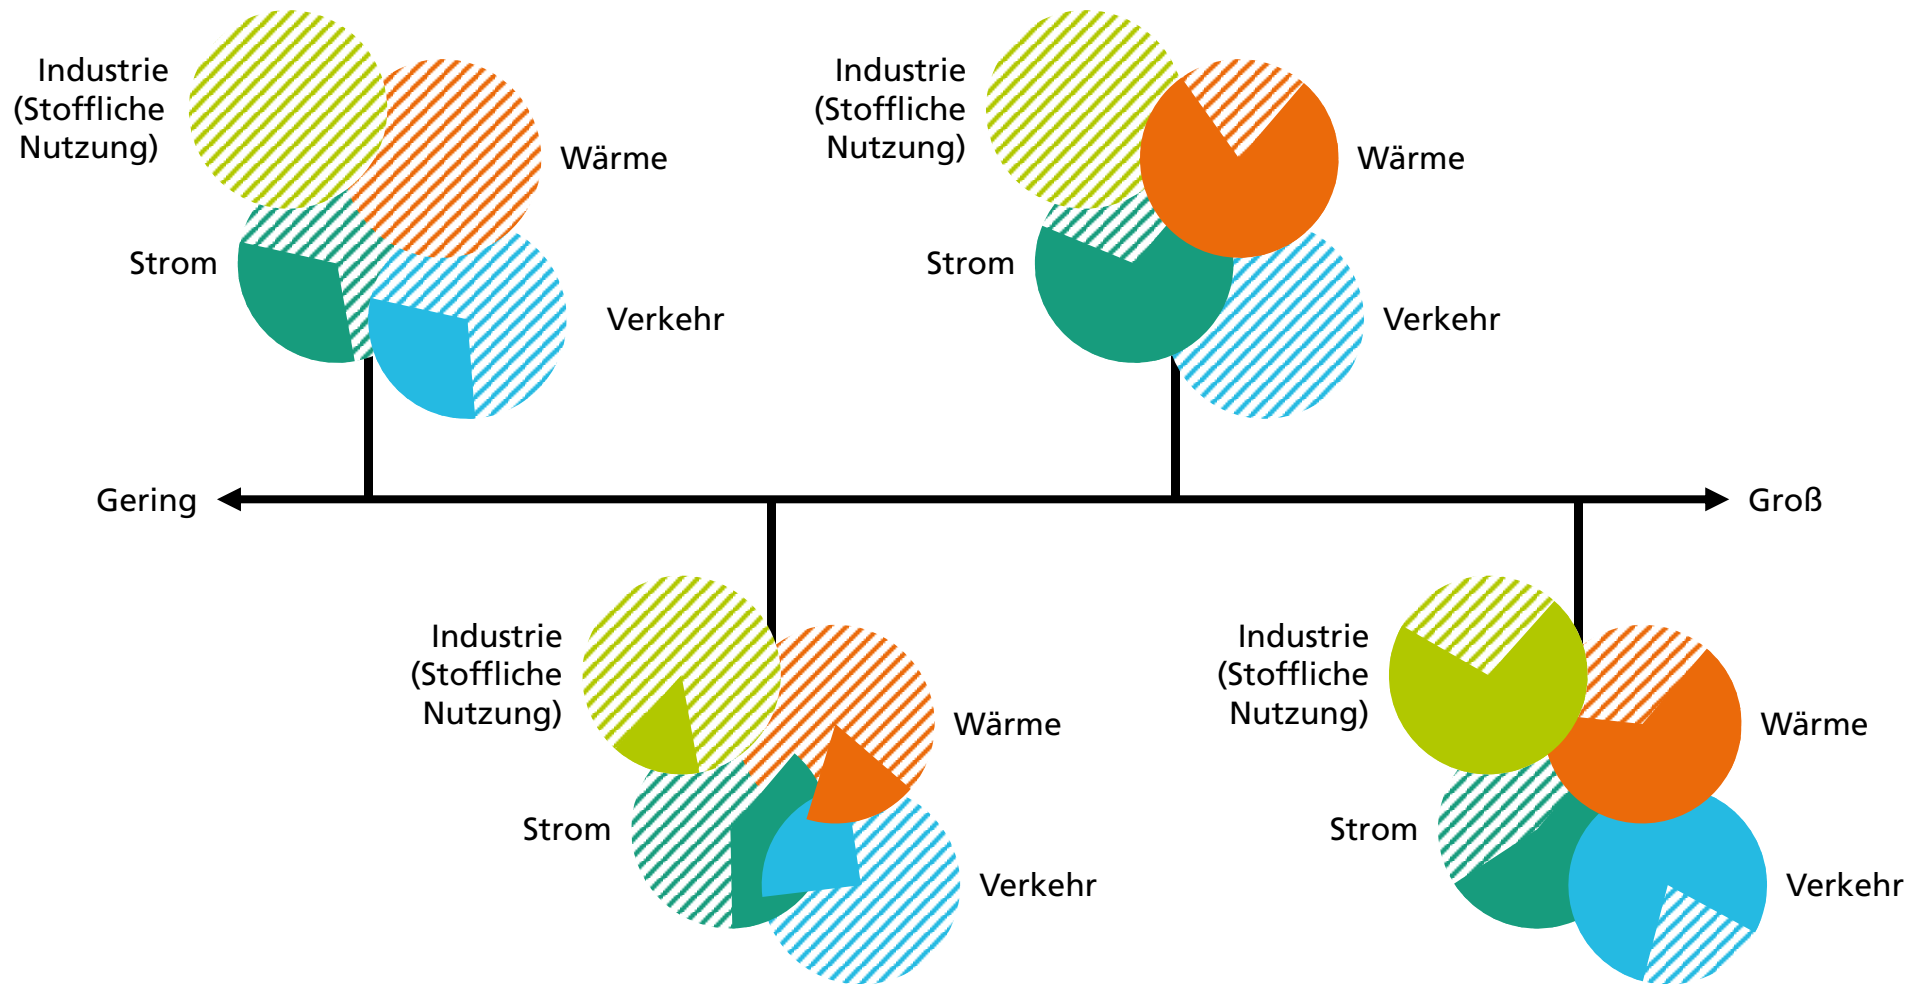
Industrie (Stoffliche Nutzung)

Wärme

Strom

Verkehr

Industrie (Stoffliche Nutzung)

Wärme

Strom

Verkehr

Gering

Groß

Industrie (Stoffliche Nutzung)

Wärme

Strom

Verkehr

Industrie (Stoffliche Nutzung)

Wärme

Strom

Verkehr